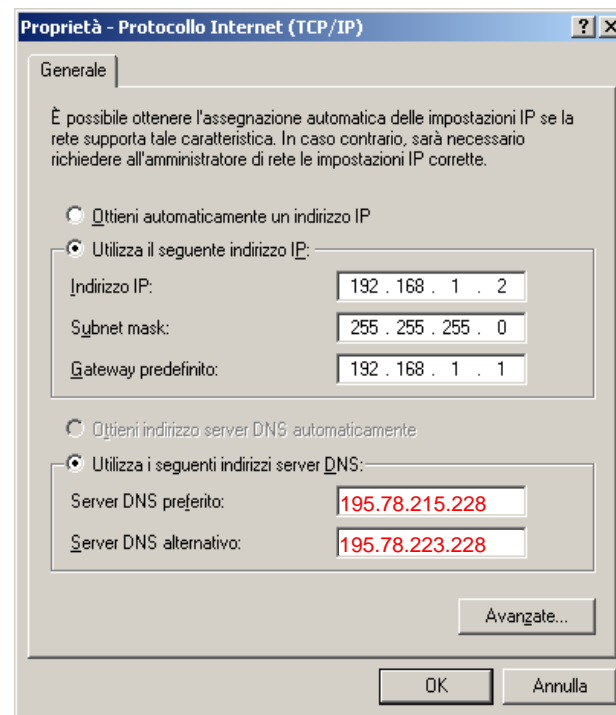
Proprietà - Protocollo Internet (TCP/IP)

?

Generale

È possibile ottenere l'assegnazione automatica delle impostazioni IP se la rete supporta tale caratteristica. In caso contrario, sarà necessario richiedere all'amministratore di rete le impostazioni IP corrette.

Ottieni automaticamente un indirizzo IP

Utilizza il seguente indirizzo IP:

Indirizzo IP: 192 . 168 . 1 . 2

Subnet mask: 255 . 255 . 255 . 0

Gateway predefinito: 192 . 168 . 1 . 1

Ottieni indirizzo server DNS automaticamente

Utilizza i seguenti indirizzi server DNS:

Server DNS preferito: 195.78.215.228

Server DNS alternativo: 195.78.223.228

Avanzate...

OK

Annulla